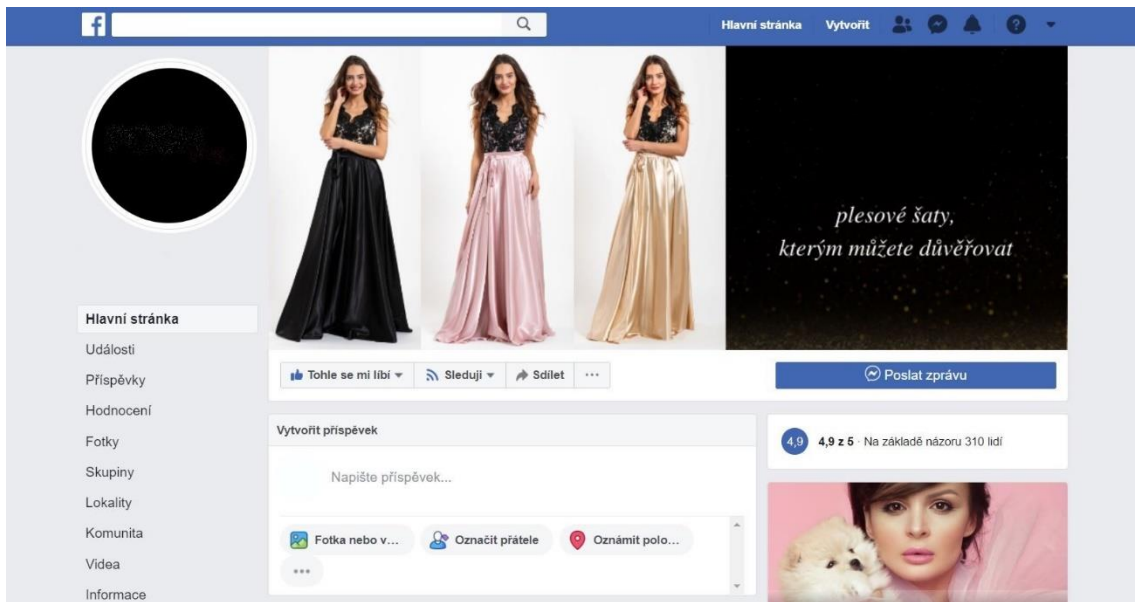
Hlavní stránka Vytvořit

plesové šaty,
kterým můžete důvěřovat

Hlavní stránka
Události
Příspěvky
Hodnocení
Fotky
Skupiny
Lokality
Komunita
Videa
Informace

Tohle se mi líbí Sleduji Sdílet ···

Poslat zprávu

Vytvořit příspěvek

Napište příspěvek...

Fotka nebo v... Označit přátele Oznámit polo...

···

4,9 4,9 z 5 · Na základě názoru 310 lidí